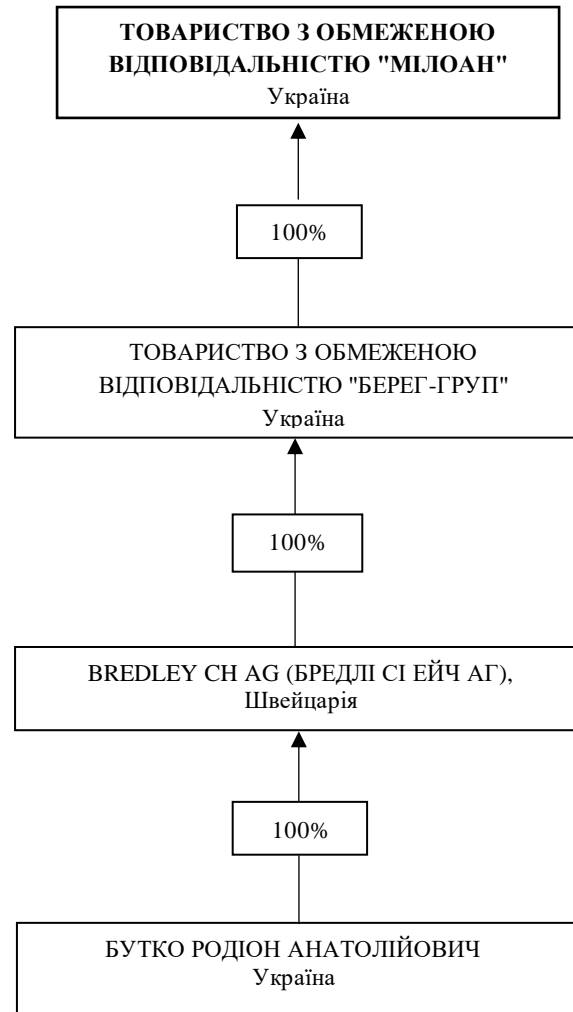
ТОВАРИСТВО З ОБМЕЖЕНОЮ ВІДПОВІДАЛЬНІСТЮ "МІЛОАН"
Україна

100%

ТОВАРИСТВО З ОБМЕЖЕНОЮ ВІДПОВІДАЛЬНІСТЮ "БЕРЕГ-ГРУП"
Україна

100%

BREDLEY CH AG (БРЕДЛІ СІ ЕЙЧ АГ),
Швейцарія

100%

БУТКО РОДІОН АНАТОЛІЙОВИЧ
Україна